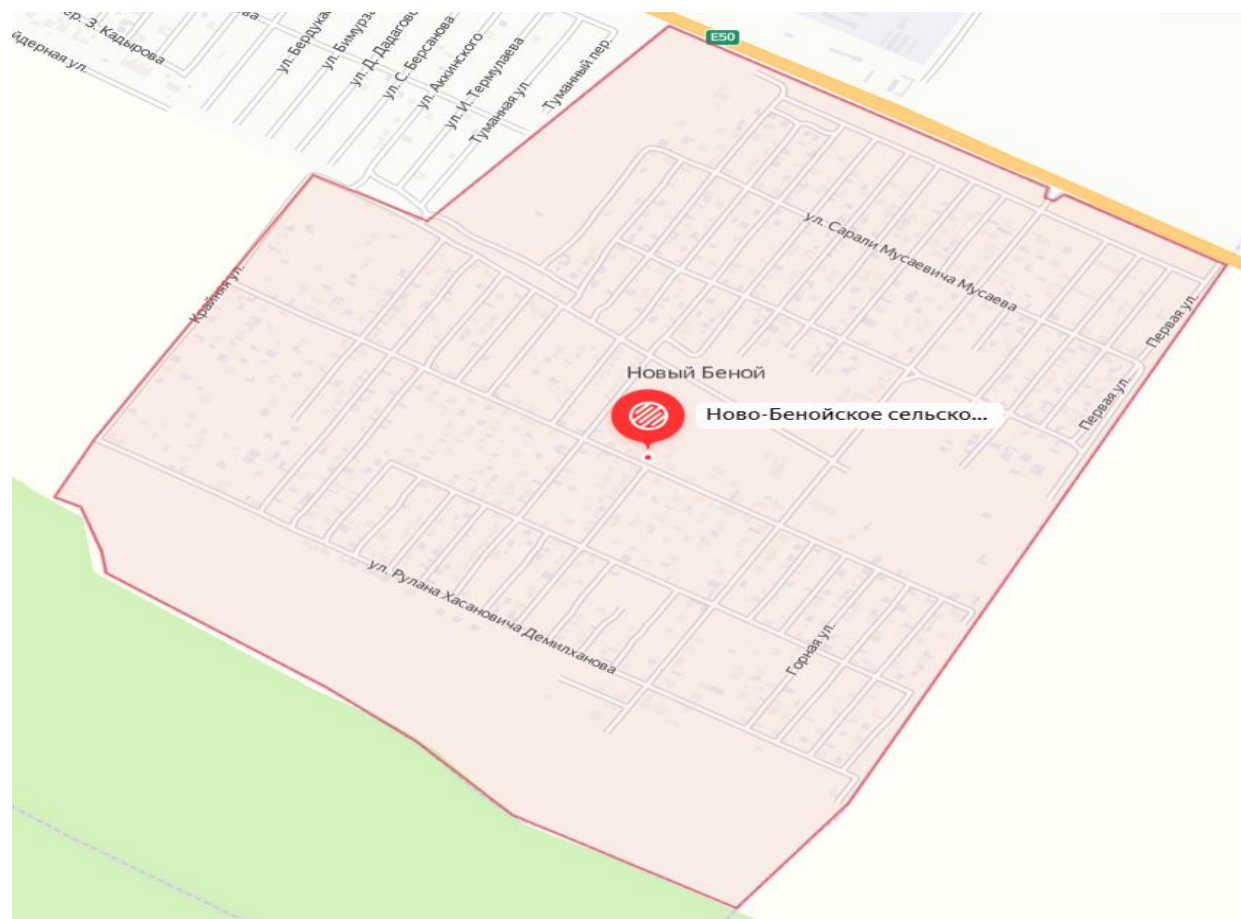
пер. З. Кадырова
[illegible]дерная ул.
ул. Бердука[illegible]
ул. Бимурз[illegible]
ул. Д. Дадагов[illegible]
ул. С. Берсанова
ул. Акинского
ул. И. Термулаева
Туманная ул.
Туманный пер.
E50
ул. Сарали Мусаевича Мусаева
Крайняя ул.
Новый Беной
Ново-Бенойское сельско...
Первая ул.
Первая ул.
ул. Рулана Хасановича Демилханова
Горная ул.